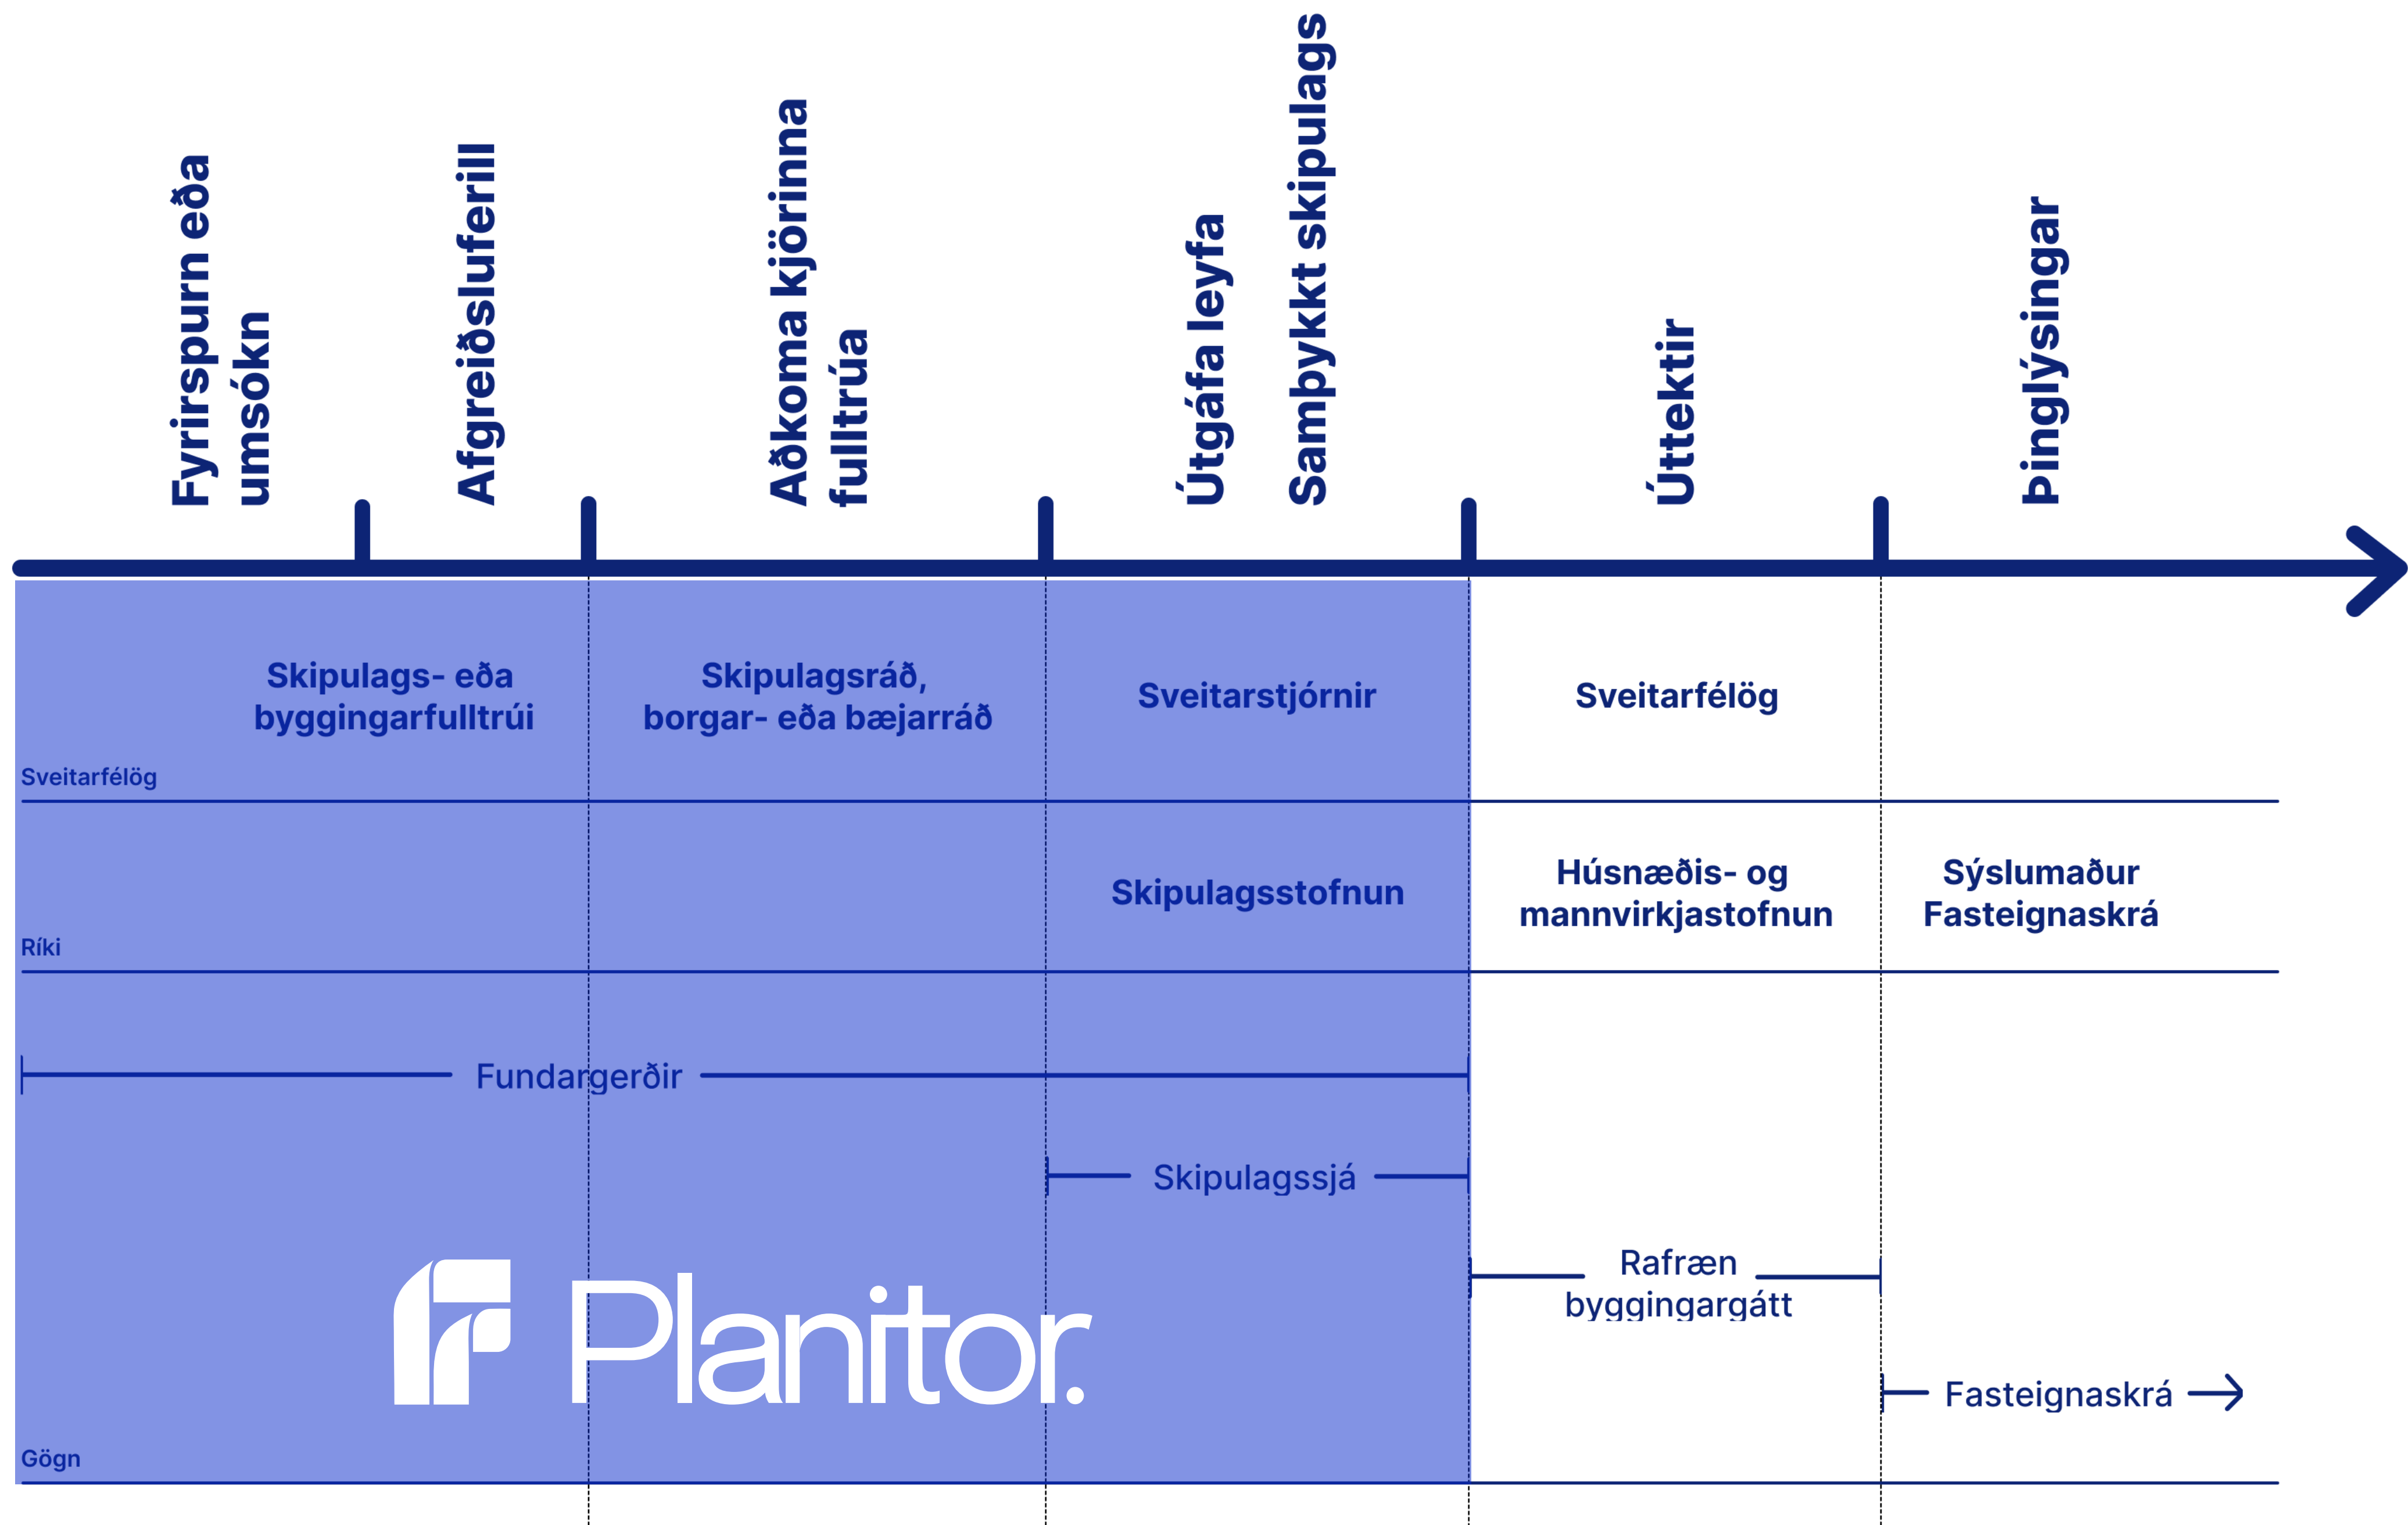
Fyrirspurn eða umsókn

Afgreiðsluferill

Aðkoma kjörinna fulltrúa

Útgáfa leyfa

Sambykkt skipulags

Úttektir

Þinglýsingar

Skipulags- eða byggingarfulltrúi

Skipulagsráð, borgar- eða bæjarráð

Sveitarstjórnir

Sveitarfélög

Sveitarfélög

Skipulagsstofnun

Húsnæðis- og mannvirkjastofnun

Sýslumaður Fasteignaskrá

Ríki

Fundargerðir

Skipulagssjá

Rafræn byggingargátt

Planitor.

Fasteignaskrá

Gögn